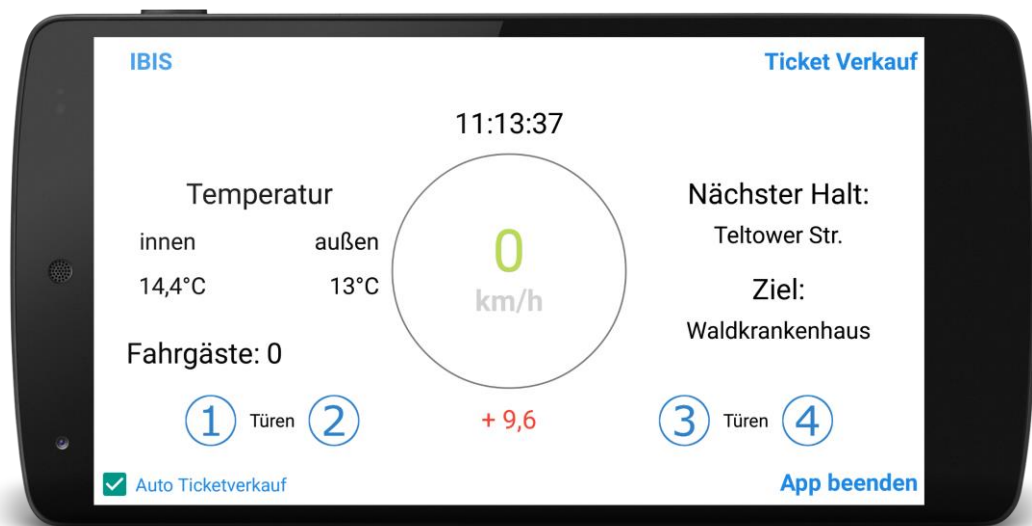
IBIS

Ticket Verkauf

11:13:37

Temperatur

innen

außen

14,4°C

13°C

0

km/h

Nächster Halt:

Teltower Str.

Ziel:

Waldkrankenhaus

Fahrgäste: 0

1 Türen 2

+ 9,6

3 Türen 4

Auto Ticketverkauf

App beenden